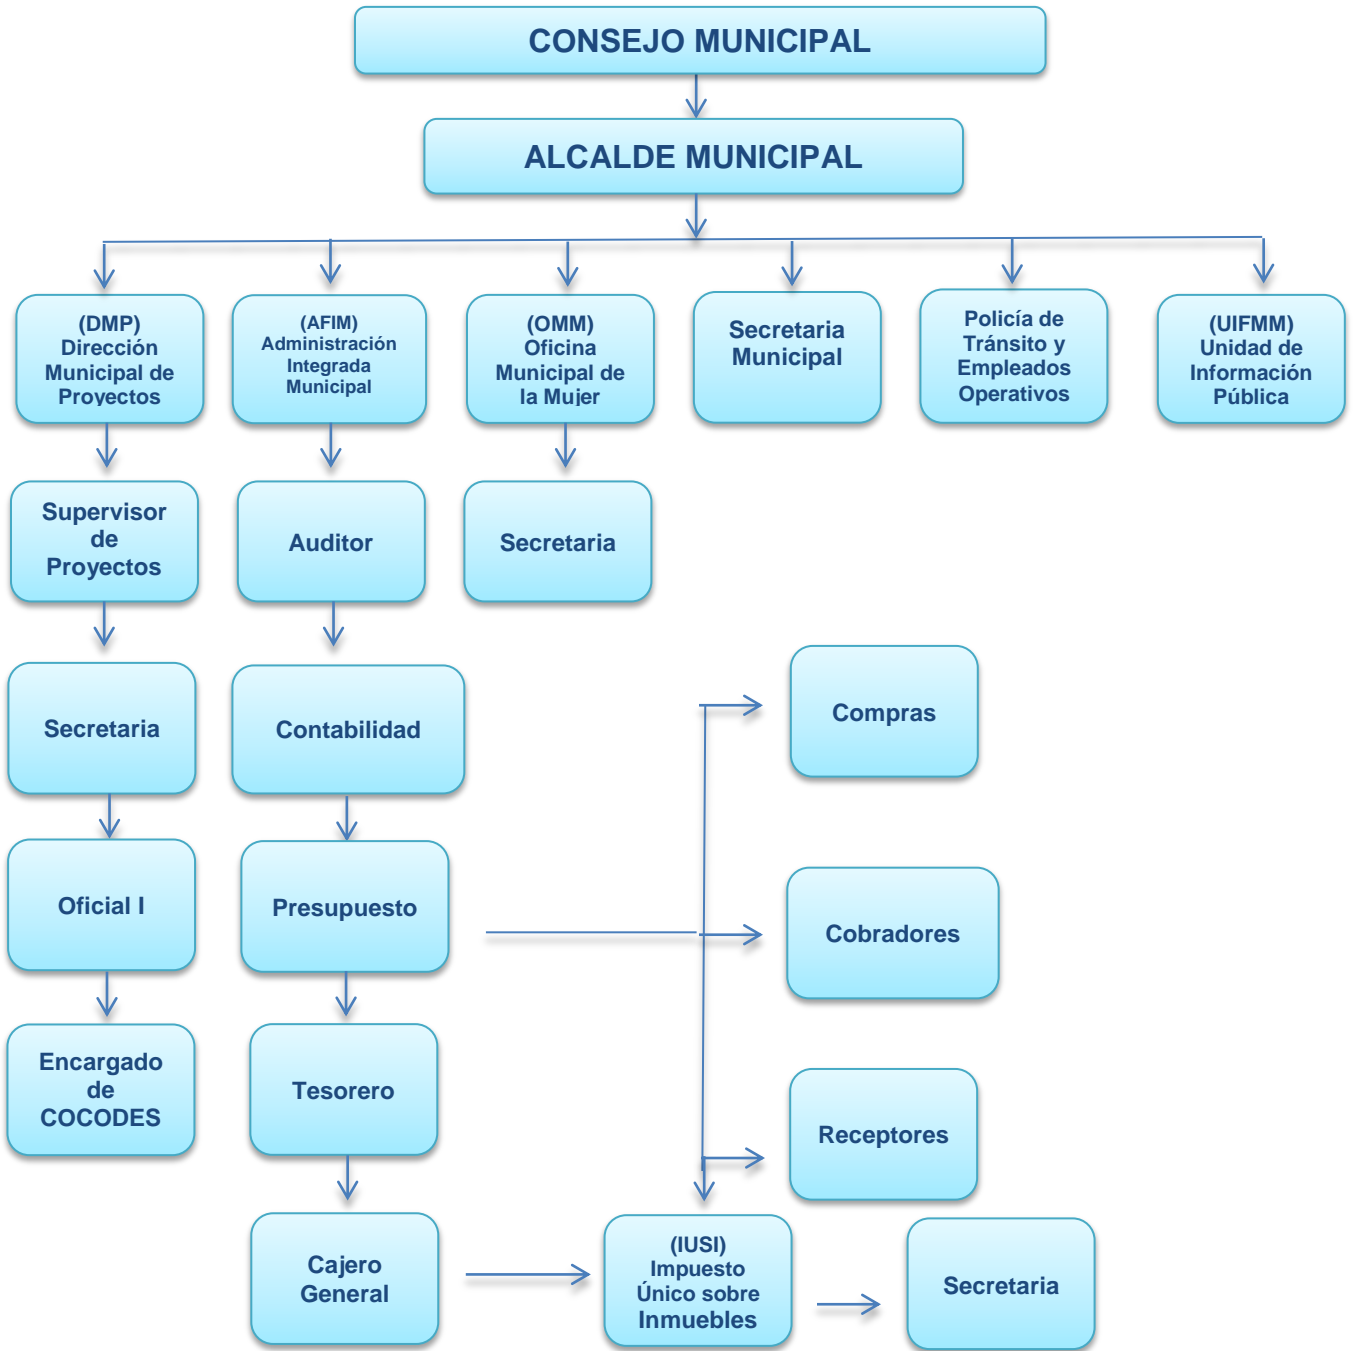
CONSEJO MUNICIPAL

ALCALDE MUNICIPAL

(DMP) Dirección Municipal de Proyectos

(AFIM) Administración Integrada Municipal

(OMM) Oficina Municipal de la Mujer

Secretaria Municipal

Policía de Tránsito y Empleados Operativos

(UIFMM) Unidad de Información Pública

Supervisor de Proyectos

Auditor

Secretaria

Secretaria

Contabilidad

Compras

Oficial I

Presupuesto

Cobradores

Encargado de COCODES

Tesorero

Receptores

Cajero General

(IUSI) Impuesto Único sobre Inmuebles

Secretaria